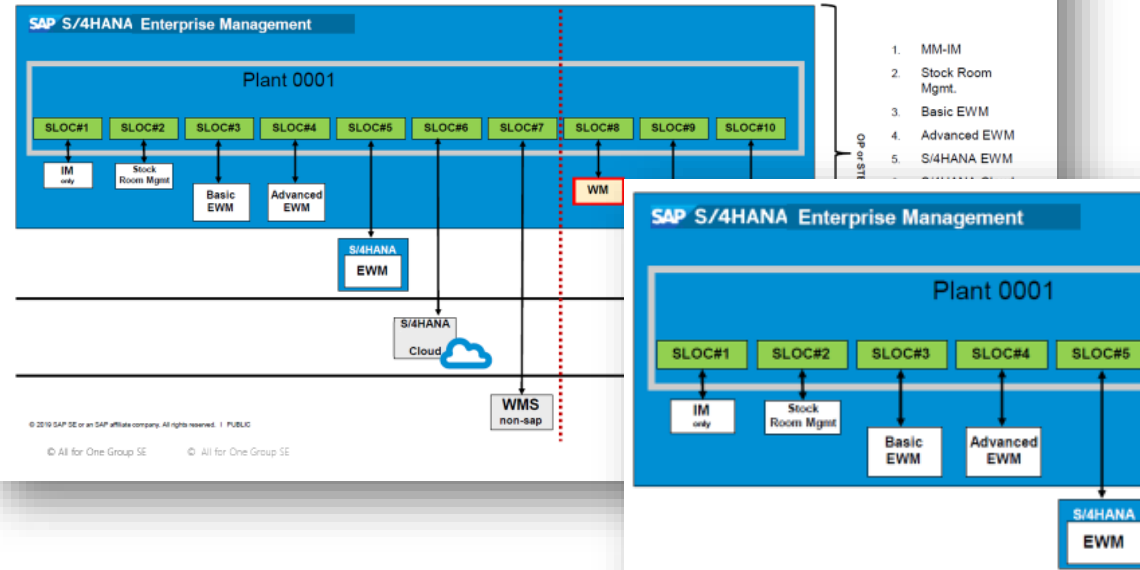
SAP S/4HANA Enterprise Management

Plant 0001

SLOC#1 SLOC#2 SLOC#3 SLOC#4 SLOC#5 SLOC#6 SLOC#7 SLOC#8 SLOC#9 SLOC#10

IM only

Stock Room Mgmt

Basic EWM

Advanced EWM

WM

S/4HANA EWM

S/4HANA Cloud

WMS non-sap

OP or STB

1. MM-IM
2. Stock Room Mgmt.
3. Basic EWM
4. Advanced EWM
5. S/4HANA EWM
6. S/4HANA Cloud

© 2019 SAP SE or an SAP affiliate company. All rights reserved. | PUBLIC

© All for One Group SE © All for One Group SE

SAP S/4HANA Enterprise Management

Plant 0001

SLOC#1 SLOC#2 SLOC#3 SLOC#4 SLOC#5

IM only

Stock Room Mgmt

Basic EWM

Advanced EWM

S/4HANA EWM